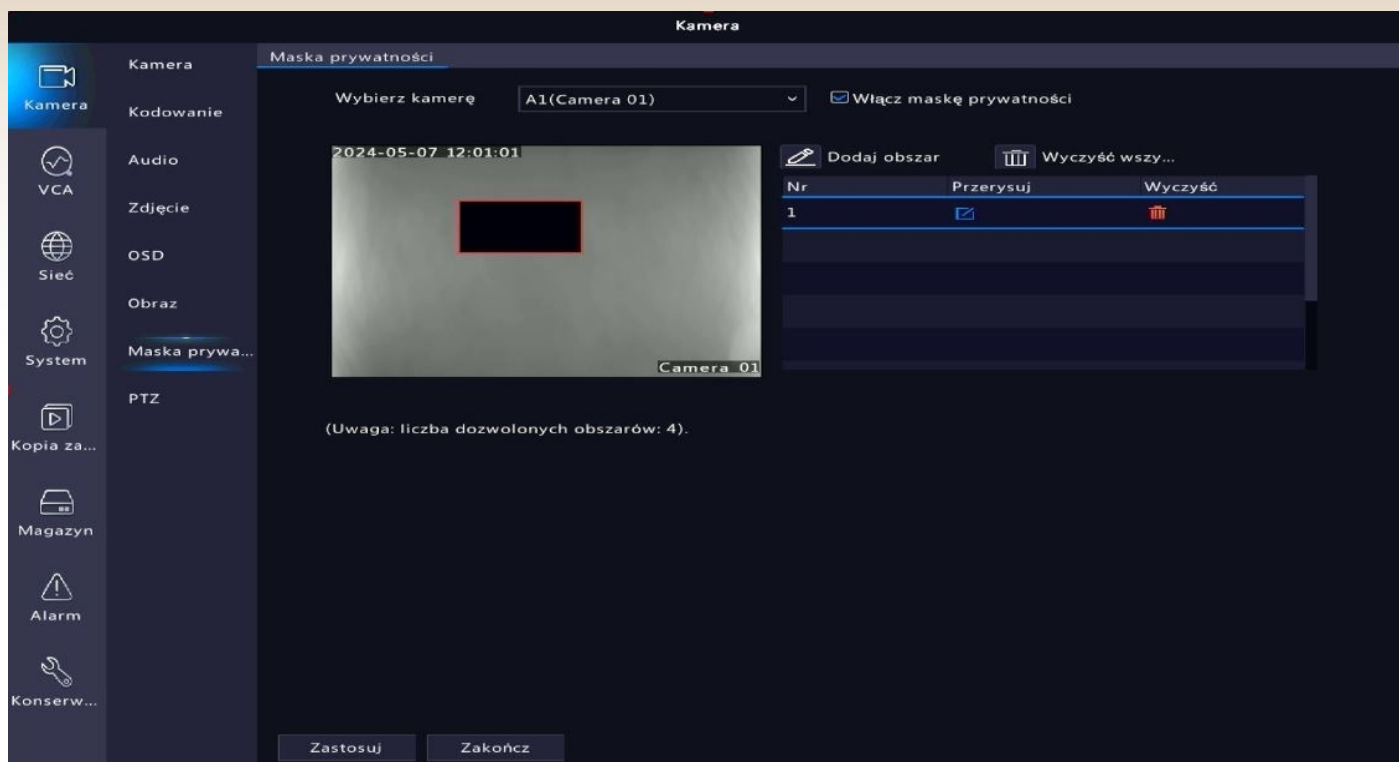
Kamera

Kamera
VCA
Sieć
System
Kopia za...
Magazyn
Alarm
Konserw...

Kamera
Kodowanie
Audio
Zdjęcie
OSD
Obraz
Maska prywa...
PTZ

Maska prywatności

Wybierz kamerę A1(Camera 01)
Włącz maskę prywatności

2024-05-07 12:01:01
Camera 01

Dodaj obszar
Wyczyść wszy...

| Nr | Przerysuj | Wyczyść |
|---|---|---|
| 1 | | |

(Uwaga: liczba dozwolonych obszarów: 4).

Zastosuj
Zakończ